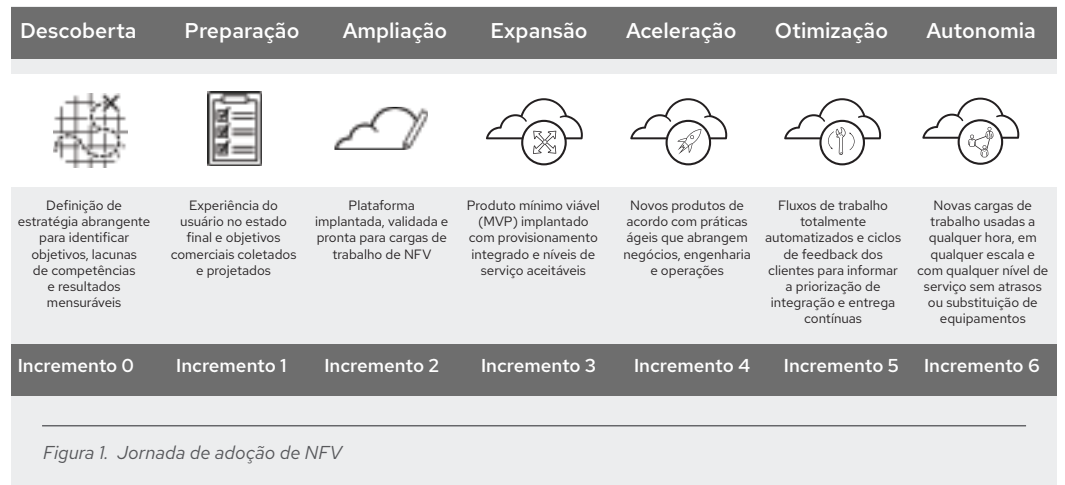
| Descoberta | Preparação | Ampliação | Expansão | Aceleração | Otimização | Autonomia |
|---|---|---|---|---|---|---|
| Definição de estratégia abrangente para identificar objetivos, lacunas de competências e resultados mensuráveis | Experiência do usuário no estado final e objetivos comerciais coletados e projetados | Plataforma implantada, validada e pronta para cargas de trabalho de NFV | Produto mínimo viável (MVP) implantado com provisionamento integrado e níveis de serviço aceitáveis | Novos produtos de acordo com práticas ágeis que abrangem negócios, engenharia e operações | Fluxos de trabalho totalmente automatizados e ciclos de feedback dos clientes para informar a priorização de integração e entrega contínuas | Novas cargas de trabalho usadas a qualquer hora, em qualquer escala e com qualquer nível de serviço sem atrasos ou substituição de equipamentos |
| Incremento 0 | Incremento 1 | Incremento 2 | Incremento 3 | Incremento 4 | Incremento 5 | Incremento 6 |

Figura 1. Jornada de adoção de NFV